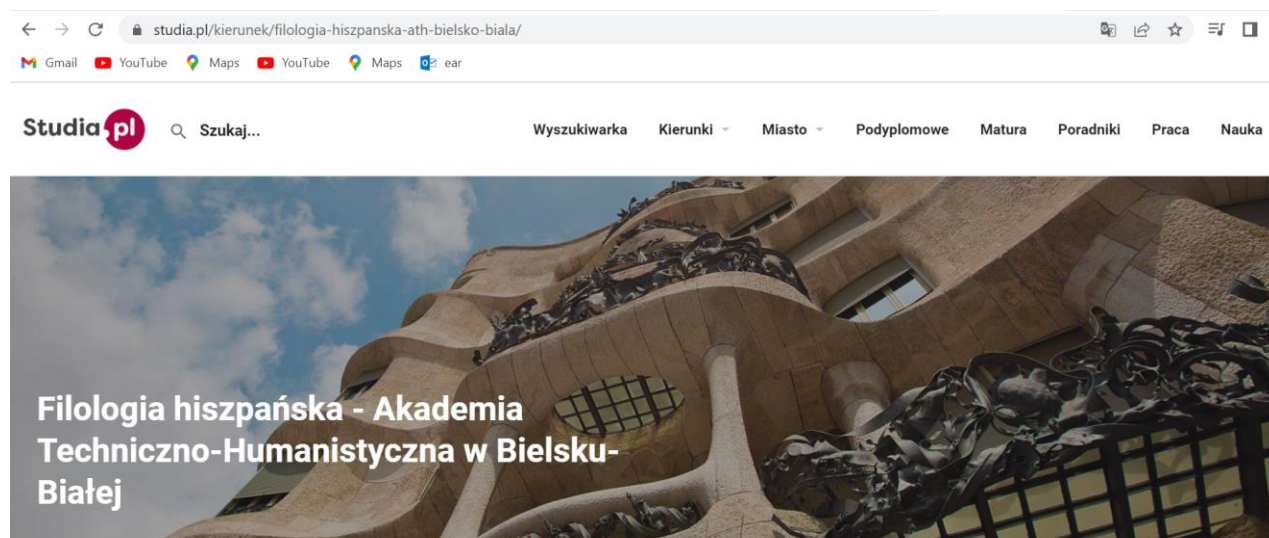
studia.pl/kierunek/filologia-hiszpanska-ath-bielsko-biala/

Gmail YouTube Maps YouTube Maps ear

Studia.pl Szukaj...

Wyszukiwarka Kierunki Miasto Podyplomowe Matura Poradniki Praca Nauka

Filologia hiszpańska - Akademia Techniczno-Humanistyczna w Bielsku-Białej